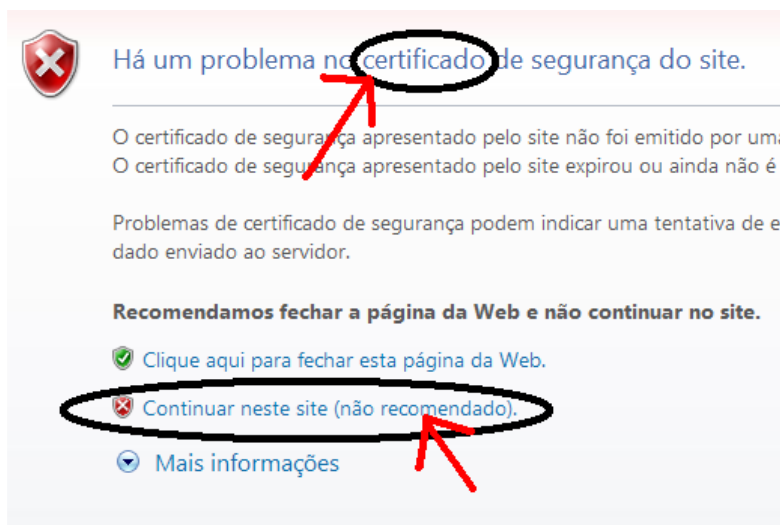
Há um problema no certificado de segurança do site.

O certificado de segurança apresentado pelo site não foi emitido por uma
O certificado de segurança apresentado pelo site expirou ou ainda não é

Problemas de certificado de segurança podem indicar uma tentativa de e
dado enviado ao servidor.

**Recomendamos fechar a página da Web e não continuar no site.**

Clique aqui para fechar esta página da Web.

Continuar neste site (não recomendado).

Mais informações